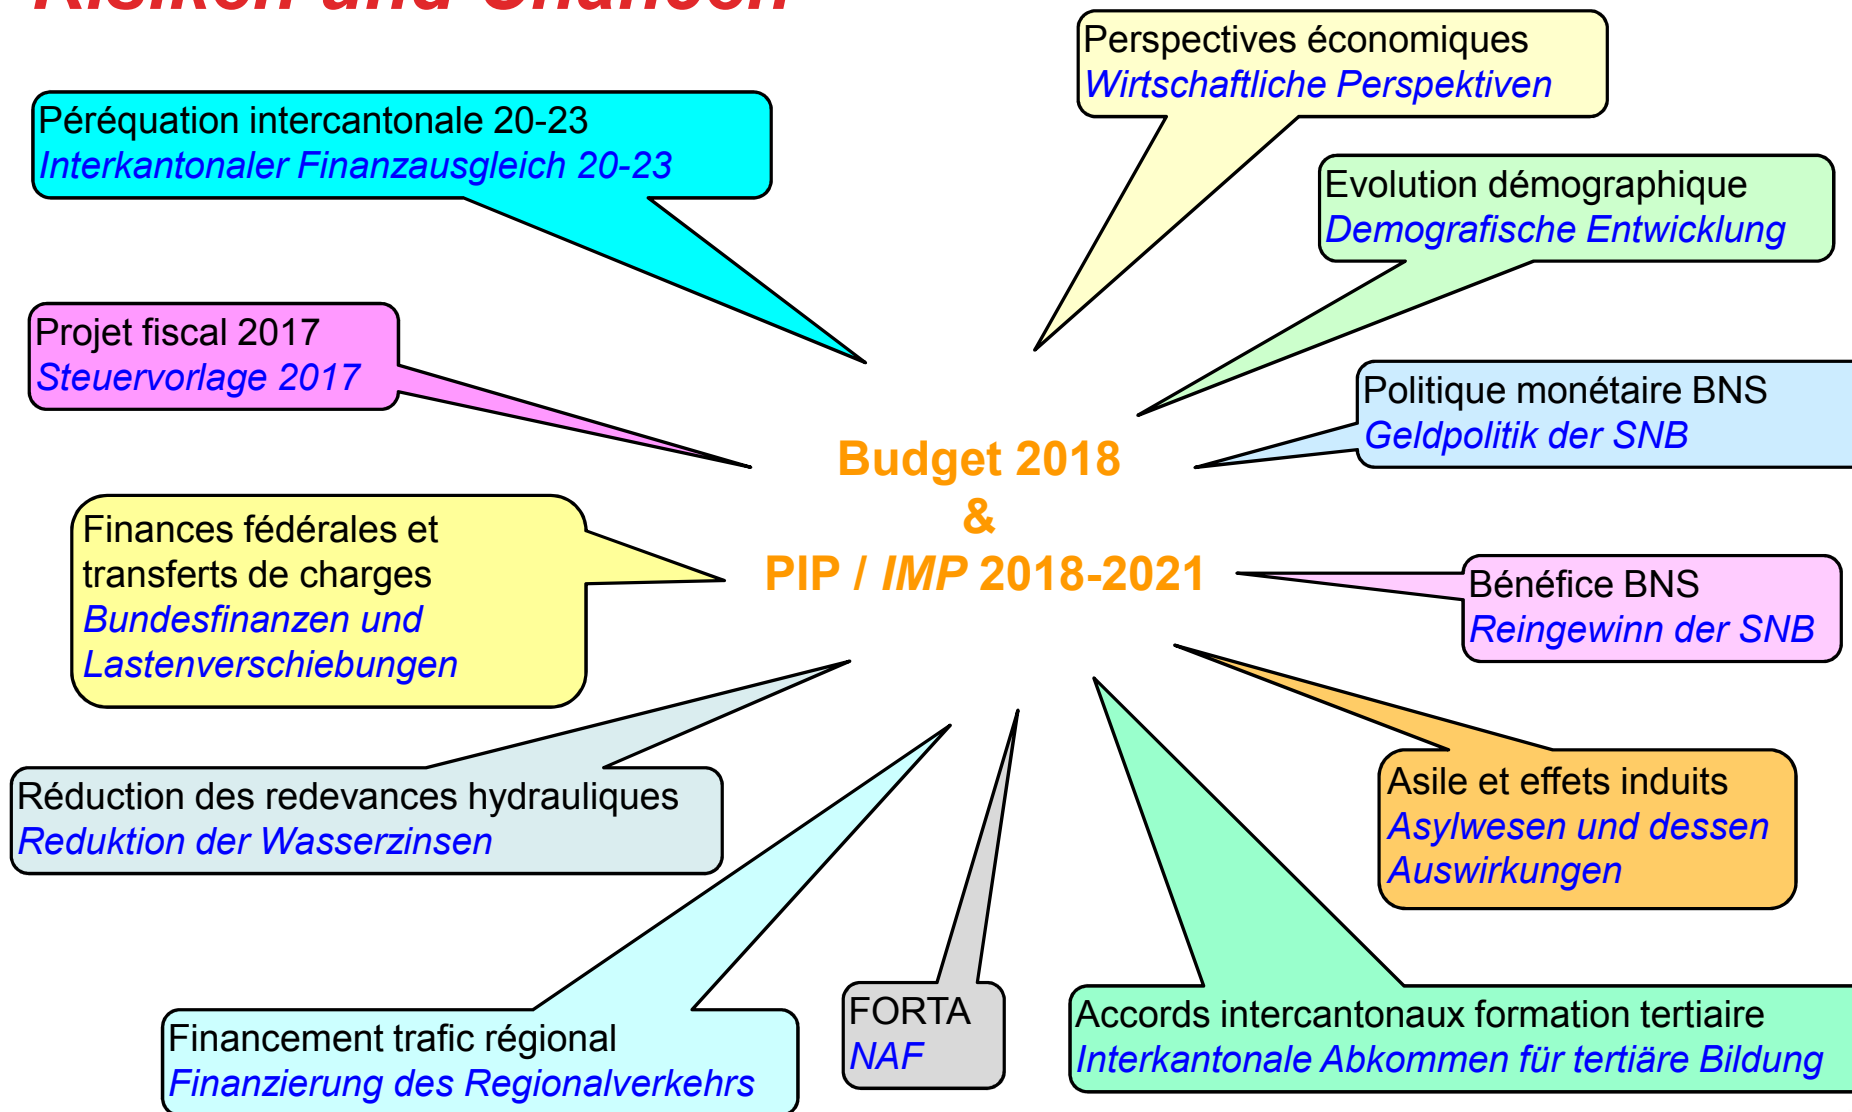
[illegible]

Péréquation intercantonale 20-23
Interkantonaler Finanzausgleich 20-23

Perspectives économiques
Wirtschaftliche Perspektiven

Evolution démographique
Demografische Entwicklung

Projet fiscal 2017
Steuervorlage 2017

Politique monétaire BNS
Geldpolitik der SNB

Budget 2018
&
PIP / IMP 2018-2021

Finances fédérales et transferts de charges
Bundesfinanzen und Lastenverschiebungen

Bénéfice BNS
Reingewinn der SNB

Asile et effets induits
Asylwesen und dessen Auswirkungen

Réduction des redevances hydrauliques
Reduktion der Wasserzinsen

Financement trafic régional
Finanzierung des Regionalverkehrs

FORTA
NAF

Accords intercantonaux formation tertiaire
Interkantonale Abkommen für tertiäre Bildung